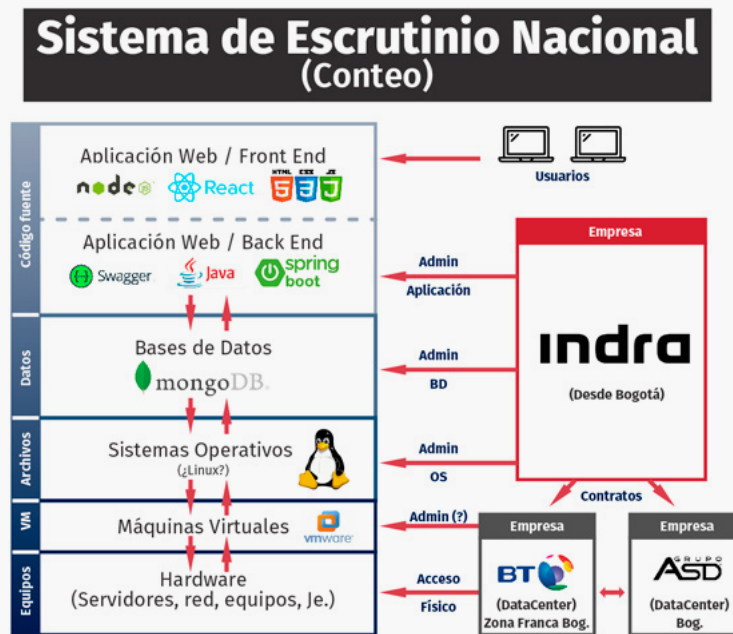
Sistema de Escrutinio Nacional
(Conteo)

Código fuente

Aplicación Web / Front End
node React HTML CSS JS

Usuarios

Aplicación Web / Back End
Swagger Java spring boot

Empresa

Admin
Aplicación

indra

(Desde Bogotá)

Datos

Bases de Datos
mongoDB.

Admin
BD

Archivos

Sistemas Operativos
(¿Linux?)

Admin
OS

Contratos

VM

Máquinas Virtuales
vmware

Admin (?)

Empresa

Empresa

Equipos

Hardware
(Servidores, red, equipos, Je.)

Acceso
Físico

BT
(DataCenter)
Zona Franca Bog.

GRUPO
ASD
(DataCenter)
Bog.